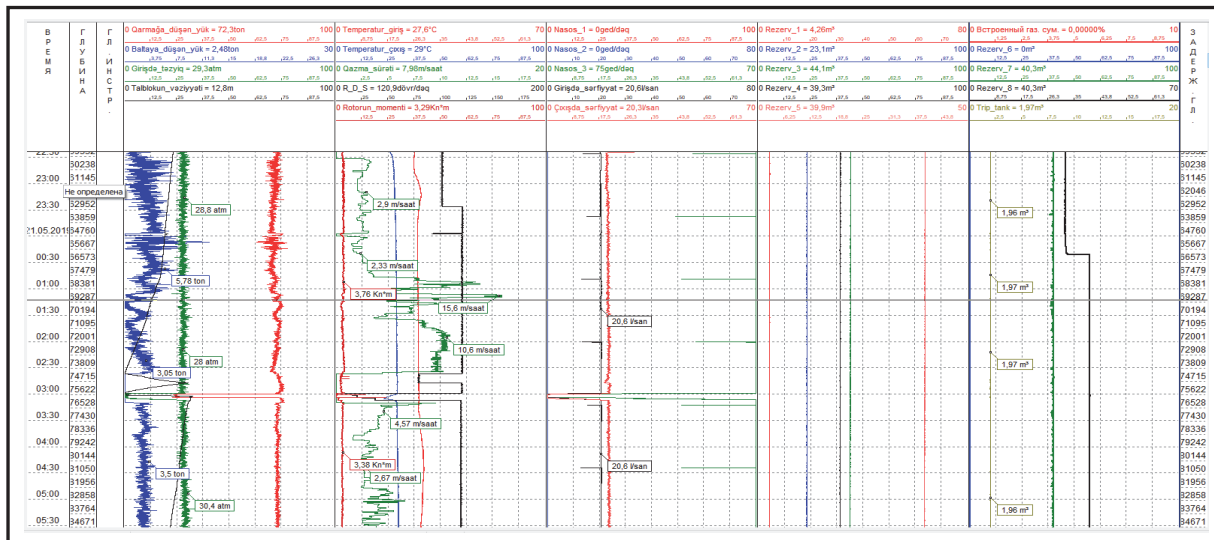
В Р Е М Я | Г Л У Б И Н А | Г Л . И Н С Т Р .

0 Qarmağa_düşən_yük = 72,3ton 100
0 Baltaya_düşən_yük = 2,48ton 30
0 Girişdə_təzyiq = 29,3atm 100
0 Talblokun_vəziyyəti = 12,8m 100

0 Temperatur_giriş = 27,6°C 70
0 Temperatur_çıxış = 29°C 100
0 Qazma_sürəti = 7,98m/saat 20
0 R_D_S = 120,9dövr/daq 200
0 Rotorun_momenti = 3,29Kn*m 70

0 Nasos_1 = 0ged/daq 100
0 Nasos_2 = 0ged/daq 80
0 Nasos_3 = 75ged/daq 70
0 Girişdə_sərfiyyat = 20,6l/san 80
0 Çıxışda_sərfiyyat = 20,3l/san 70

0 Rezerv_1 = 4,26m³ 80
0 Rezerv_2 = 23,1m³ 100
0 Rezerv_3 = 44,1m³ 100
0 Rezerv_4 = 39,3m³ 100
0 Rezerv_5 = 39,9m³ 50

0 Встроенный газ. сум. = 0,00000% 10
0 Rezerv_6 = 0m³ 100
0 Rezerv_7 = 40,3m³ 100
0 Rezerv_8 = 40,3m³ 70
0 Trip_tank = 1,97m³ 20

З А Д Е Р Ж . Г Л .

23:00 | 30238 | 31145
Не определена
23:30 | 32952 | 33859
21.05.2018 | 34760 | 35667
00:30 | 36573 | 37479
01:00 | 38381 | 39287
01:30 | 70194 | 71095
02:00 | 72001 | 72908
02:30 | 73809 | 74715
03:00 | 75622 | 76528
03:30 | 77430 | 78336
04:00 | 79242 | 80144
04:30 | 31050 | 31956
05:00 | 32858 | 33764
05:30 | 34671

28,8 atm
5,78 ton
28 atm
3,05 ton
3,5 ton
30,4 atm
2,9 m/saat
2,33 m/saat
3,76 Kn*m
15,6 m/saat
10,6 m/saat
4,57 m/saat
3,38 Kn*m
2,67 m/saat
20,6 l/san
20,6 l/san
1,96 m³
1,97 m³
1,97 m³
1,96 m³

30238 31145 32046 32952 33859 34760 35667 36573 37479 38381 39287 70194 71095 72001 72908 73809 74715 75622 76528 77430 78336 79242 80144 31050 31956 32858 33764 34671